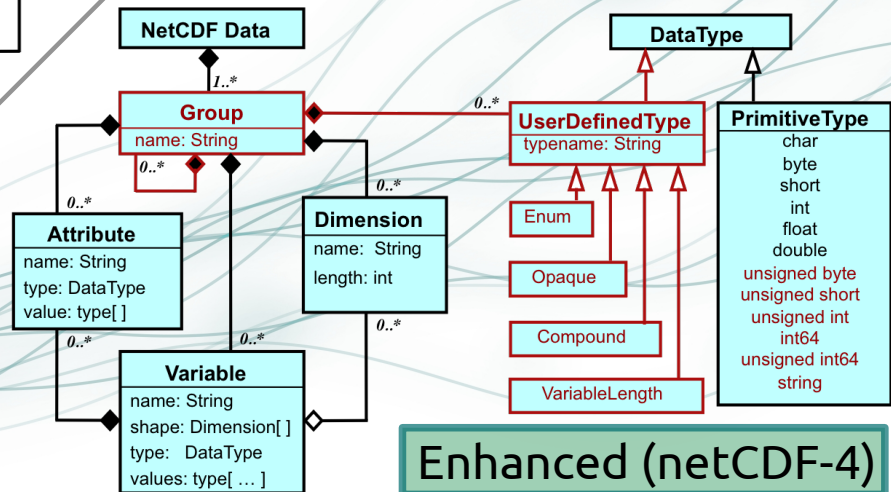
NetCDF Data

1..*

Group
name: String

0..*

0..*

UserDefinedType
typename: String

DataType

PrimitiveType
char
byte
short
int
float
double
unsigned byte
unsigned short
unsigned int
int64
unsigned int64
string

0..*

Attribute
name: String
type: DataType
value: type[ ]

0..*

Dimension
name: String
length: int

Enum

Opaque

Compound

VariableLength

0..*

0..*

0..*

Variable
name: String
shape: Dimension[ ]
type: DataType
values: type[ … ]

Enhanced (netCDF-4)